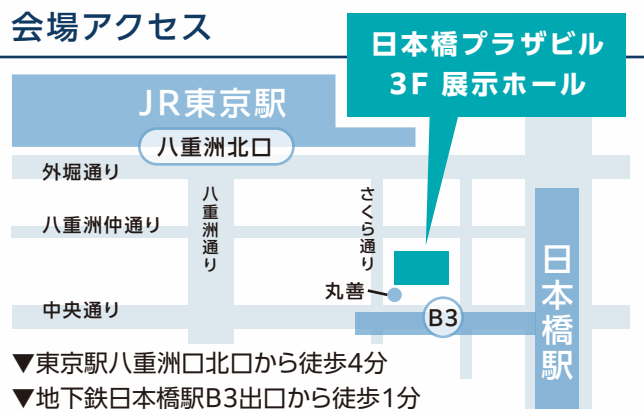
会場アクセス

日本橋プラザビル
3F 展示ホール

JR東京駅

八重洲北口

外堀通り

八重洲仲通り

八重洲通り

さくら通り

丸善

中央通り

B3

日本橋駅

▼東京駅八重洲口北口から徒歩4分
▼地下鉄日本橋駅B3出口から徒歩1分